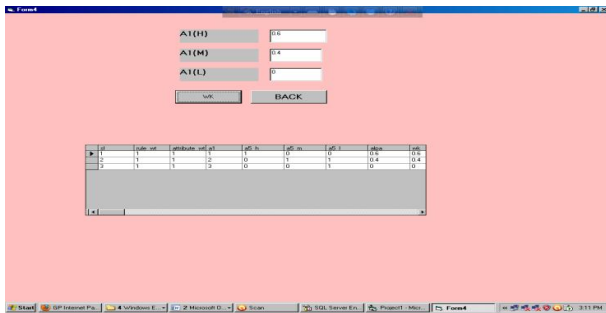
Form4

A1(H) 0.6

A1(M) 0.4

A1(L) 0

WK

BACK

| id | rule_ref | attribute_ref | a1 | a5_h | a5_m | a5_l | alpa | w6 |
|---|---|---|---|---|---|---|---|---|
| 1 | 1 | 1 | 1 | 1 | 0 | 0 | 0.6 | 0.6 |
| 2 | 1 | 1 | 2 | 0 | 1 | 0 | 0.4 | 0.4 |
| 3 | 1 | 1 | 3 | 0 | 0 | 1 | 0 | 0 |

Start | GP Internet Pa... | 4 Windows E... | 2 Microsoft O... | Scan | SQL Server En... | Project1 - Micr... | Form4 | 3:11 PM